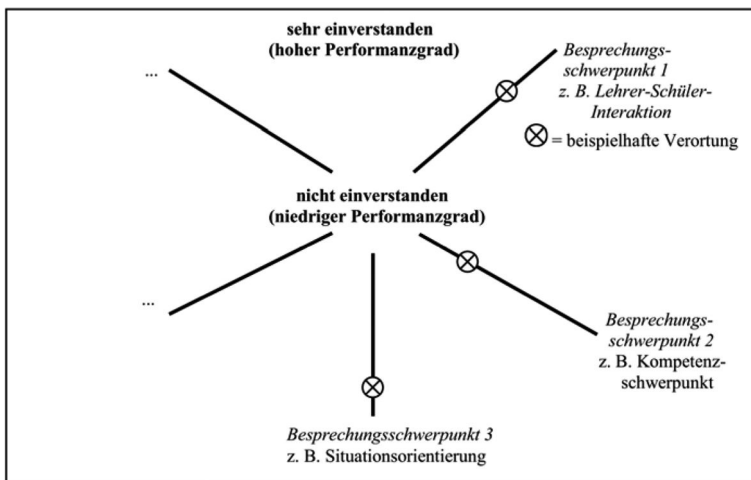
sehr einverstanden
(hoher Performanzgrad)

...

Besprechungsschwerpunkt 1
z. B. Lehrer-Schüler-Interaktion

⊗ = beispielhafte Verortung

nicht einverstanden
(niedriger Performanzgrad)

...

Besprechungsschwerpunkt 2
z. B. Kompetenzschwerpunkt

Besprechungsschwerpunkt 3
z. B. Situationsorientierung